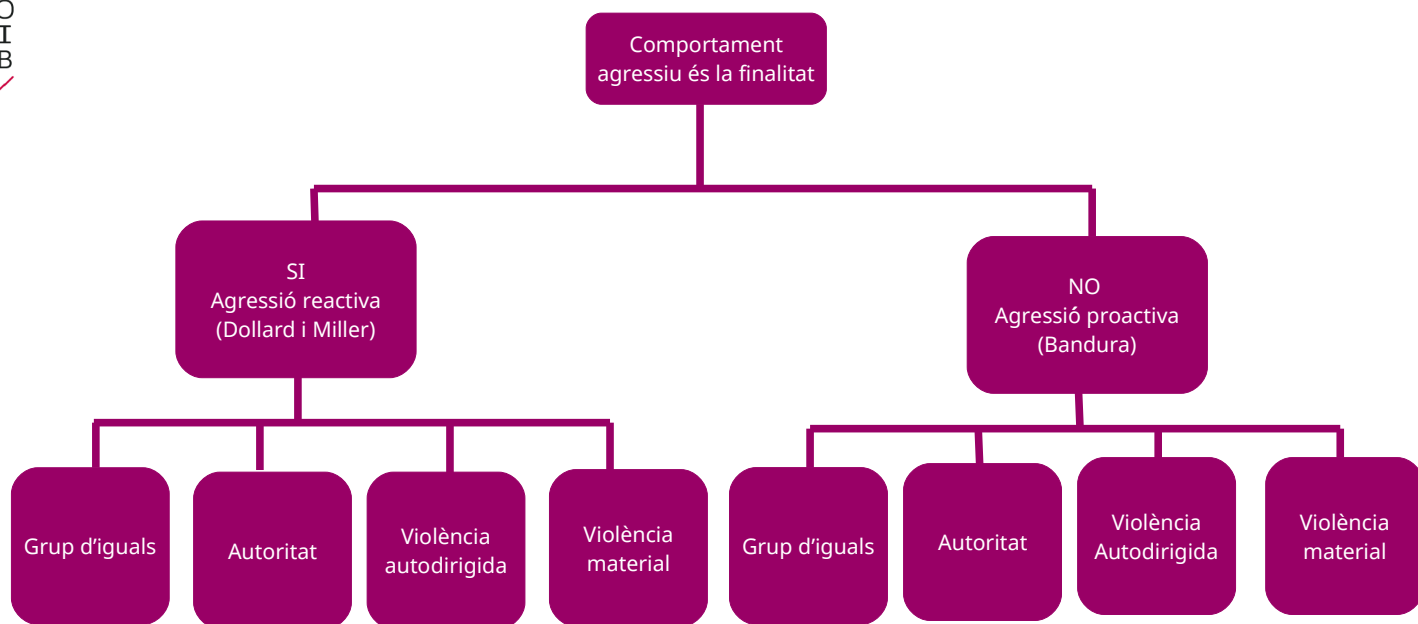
O
I
B

Comportament agressiu és la finalitat

SI
Agressió reactiva
(Dollard i Miller)

NO
Agressió proactiva
(Bandura)

Grup d'iguals

Autoritat

Violència autodirigida

Violència material

Grup d'iguals

Autoritat

Violència Autodirigida

Violència material